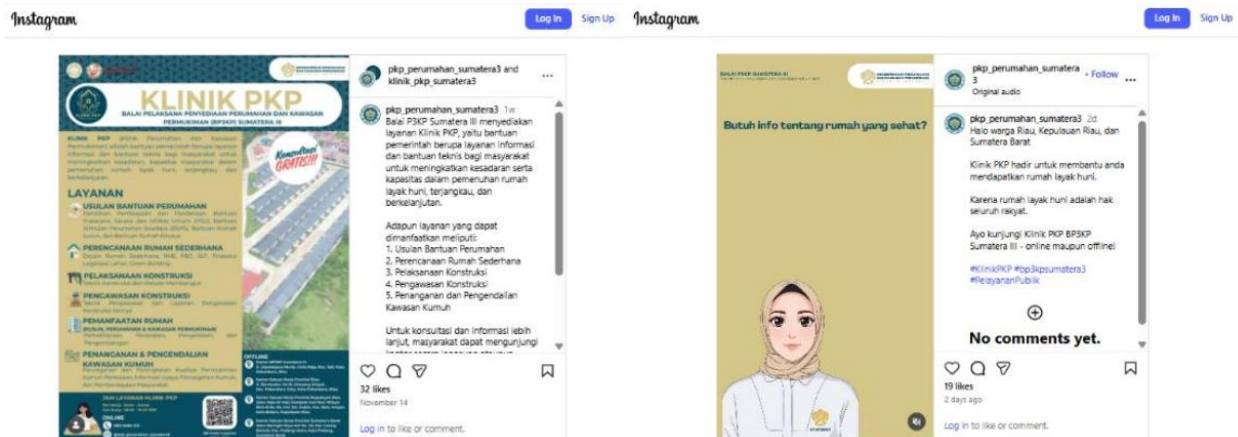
Instagram Log In Sign Up

KLINIK PKP
BALAI PELAKSANA PENYEDIAAN PERUMAHAN DAN KAWASAN PERMUKIMAN (BP2KP) SUMATERA III

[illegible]

Konsultasi GRATIS!!!

LAYANAN
USULAN BANTUAN PERUMAHAN
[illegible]
PERENCANAAN RUMAH SEDERHANA
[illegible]
PELAKSANAAN KONSTRUKSI
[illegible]
PENGAWASAN KONSTRUKSI
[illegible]
PEMANFAATAN RUMAH
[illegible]
PENANGANAN & PENGENDALIAN KAWASAN KUMUH
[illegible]

JAM LAYANAN KLINIK PKP
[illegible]
ONLINE
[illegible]
OFFLINE
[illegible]

pkp_perumahan_sumatera3 and klinik_pkp_sumatera3 ...

pkp_perumahan_sumatera3 1w
Balai P3KP Sumatera III menyediakan layanan Klinik PKP, yaitu bantuan pemerintah berupa layanan informasi dan bantuan teknis bagi masyarakat untuk meningkatkan kesadaran serta kapasitas dalam pemenuhan rumah layak huni, terjangkau, dan berkelanjutan.

Adapun layanan yang dapat dimanfaatkan meliputi:
1. Usulan Bantuan Perumahan
2. Perencanaan Rumah Sederhana
3. Pelaksanaan Konstruksi
4. Pengawasan Konstruksi
5. Penanganan dan Pengendalian Kawasan Kumuh

Untuk konsultasi dan informasi lebih lanjut, masyarakat dapat mengunjungi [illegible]

32 likes
November 14
Log in to like or comment.

Instagram Log In Sign Up

BALAI P3KP SUMATERA III

Butuh info tentang rumah yang sehat?

pkp_perumahan_sumatera3 • Follow ...
Original audio

pkp_perumahan_sumatera3 2d
Halo warga Riau, Kepulauan Riau, dan Sumatera Barat

Klinik PKP hadir untuk membantu anda mendapatkan rumah layak huni.

Karena rumah layak huni adalah hak seluruh rakyat.

Ayo kunjungi Klinik PKP BP3KP Sumatera III - online maupun offline!

#KlinikPKP #bp3kpsumatera3 #PelayananPublik

No comments yet.

19 likes
2 days ago
Log in to like or comment.